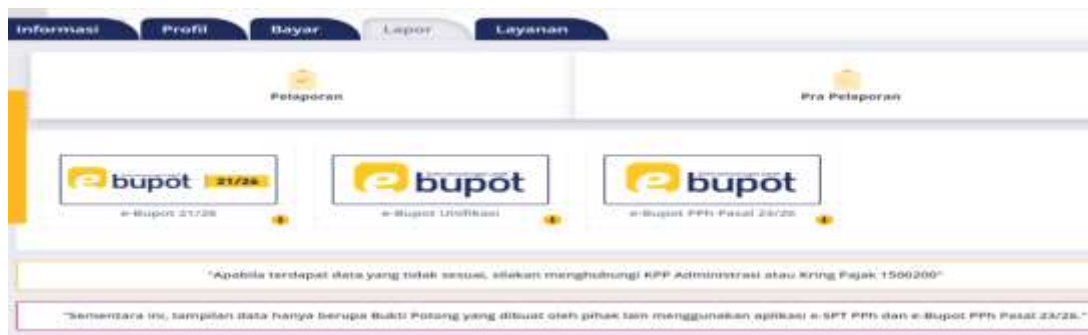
Informasi Profil Bayar Lapor Layanan

Pelaporan

Pra Pelaporan

bupot 21/26
e-Bupot 21/26

bupot
e-Bupot Unifikasi

bupot
e-Bupot PPh Pasal 23/26

"Apabila terdapat data yang tidak sesuai, silakan menghubungi KPP Administrasi atau Kring Pajak 1500200"

"Sementara ini, tampilan data hanya berupa Bukti Potong yang dibuat oleh pihak lain menggunakan aplikasi e-SPT PPh dan e-Bupot PPh Pasal 23/26."